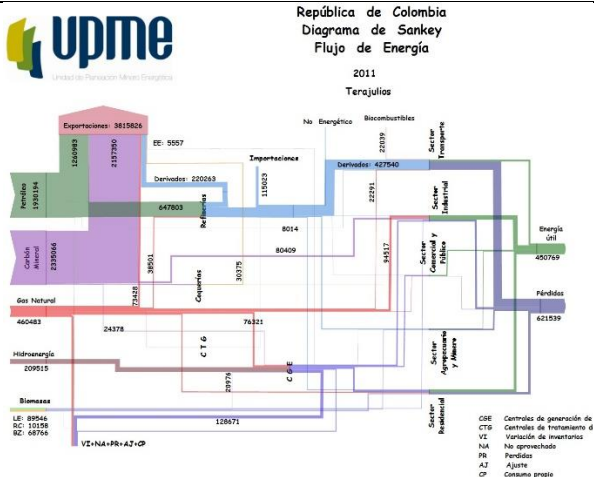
upme
Unidad de Planeación Minero Energética

República de Colombia
Diagrama de Sankey
Flujo de Energía

2011
Terajulios

Exportaciones: 3815826
1260983
2157350
EE: 5557
Importaciones
Petróleo 1930194
Derivados: 220263
115023
647803
Refinerías
No Energético
Biocombustibles
22039
Derivados: 427540
Sector Transporte
22291
Sector Industrial
Carbón Mineral 2335066
38501
30375
8014
80409
94517
Sector Comercial y Público
Energía Útil 450769
Coquerías
73428
Gas Natural
460483
24378
76321
Pérdidas 621539
C T G
Hidroenergía
209515
29976
C G E
Sector Agropecuario y Minero
Biomasa
LE: 89546
RC: 10158
BZ: 68766
128671
Sector Residencial
VI+NA+PR+AJ+CP

CGE Centrales de generación de
CTG Centrales de tratamiento d
VI Variación de inventarios
NA No aprovechado
PR Perdidas
AJ Ajuste
CP Consumo propio